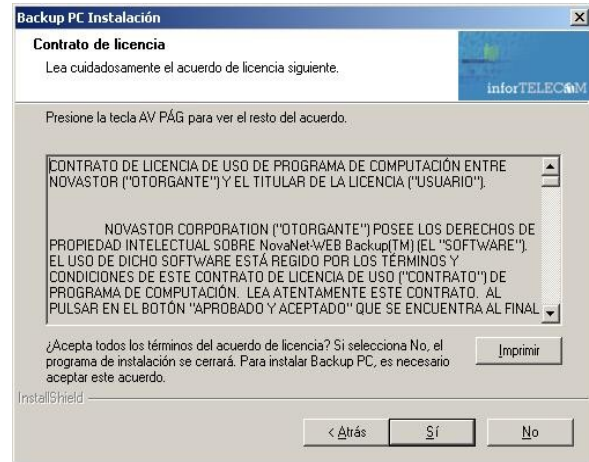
Backup PC Instalación

Contrato de licencia

Lea cuidadosamente el acuerdo de licencia siguiente.

inforTELECOM

Presione la tecla AV PÁG para ver el resto del acuerdo.

CONTRATO DE LICENCIA DE USO DE PROGRAMA DE COMPUTACIÓN ENTRE NOVASTOR ("OTORGANTE") Y EL TITULAR DE LA LICENCIA ("USUARIO").

NOVASTOR CORPORATION ("OTORGANTE") POSEE LOS DERECHOS DE PROPIEDAD INTELECTUAL SOBRE NovaNet-WEB Backup(TM) (EL "SOFTWARE"). EL USO DE DICHO SOFTWARE ESTÁ REGIDO POR LOS TÉRMINOS Y CONDICIONES DE ESTE CONTRATO DE LICENCIA DE USO ("CONTRATO") DE PROGRAMA DE COMPUTACIÓN. LEA ATENTAMENTE ESTE CONTRATO. AL PULSAR EN EL BOTÓN "APROBADO Y ACEPTADO" QUE SE ENCUENTRA AL FINAL

¿Acepta todos los términos del acuerdo de licencia? Si selecciona No, el programa de instalación se cerrará. Para instalar Backup PC, es necesario aceptar este acuerdo.

Imprimir

InstallShield

< Atrás

Sí

No